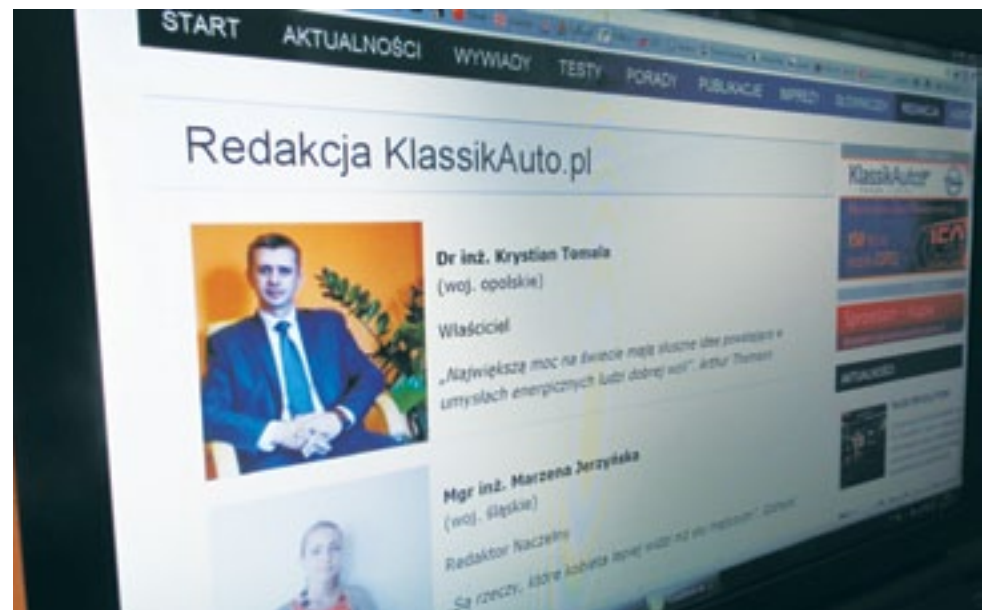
START AKTUALNOŚCI WYWIADY TESTY PORADY PUBLIKACJE IMPREZY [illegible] REDAKCJA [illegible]

Redakcja KlassikAuto.pl

KlassikAuto

Dr inż. Krystian Tomala
(woj. opolskie)

Właściciel

„Największą moc na świecie mają słuszne idee powstające w umysłach energicznych ludzi dobrej woli". Arthur Thomson

AKTUALNOŚCI

Mgr inż. Marzena Jerzyńska
(woj. śląskie)

Redaktor Naczelny

Są rzeczy, które kobieta lepiej widzi niż sto mężczyzn". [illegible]